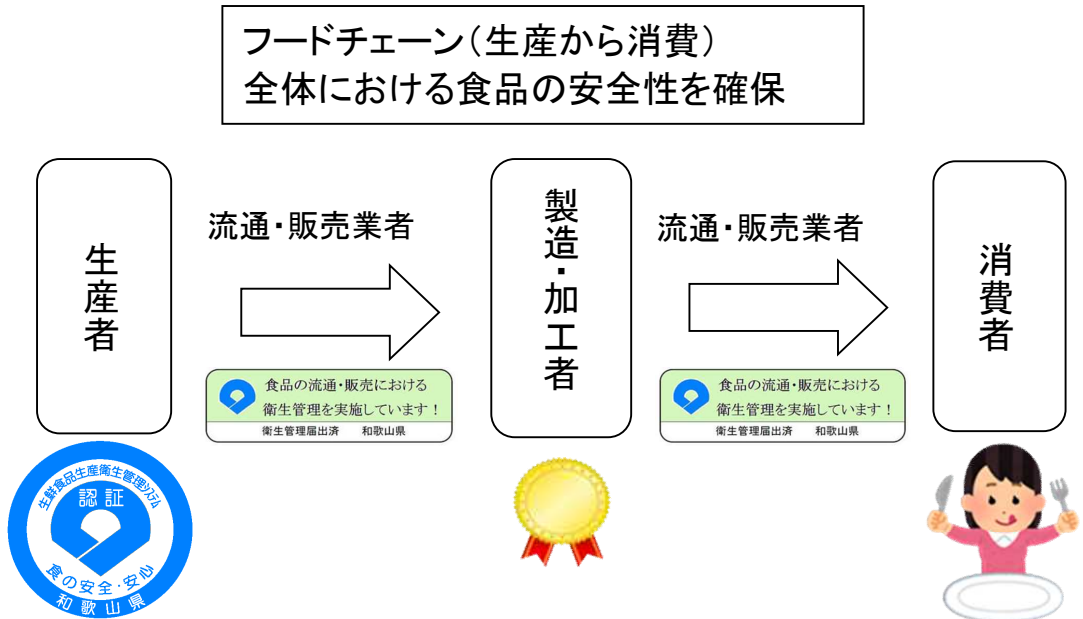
フードチェーン（生産から消費）
全体における食品の安全性を確保

生産者

流通・販売業者

食品の流通・販売における
衛生管理を実施しています！
衛生管理届出済　和歌山県

製造・加工者

流通・販売業者

食品の流通・販売における
衛生管理を実施しています！
衛生管理届出済　和歌山県

消費者

生鮮食品生産衛生管理システム
認証
食の安全・安心
和歌山県